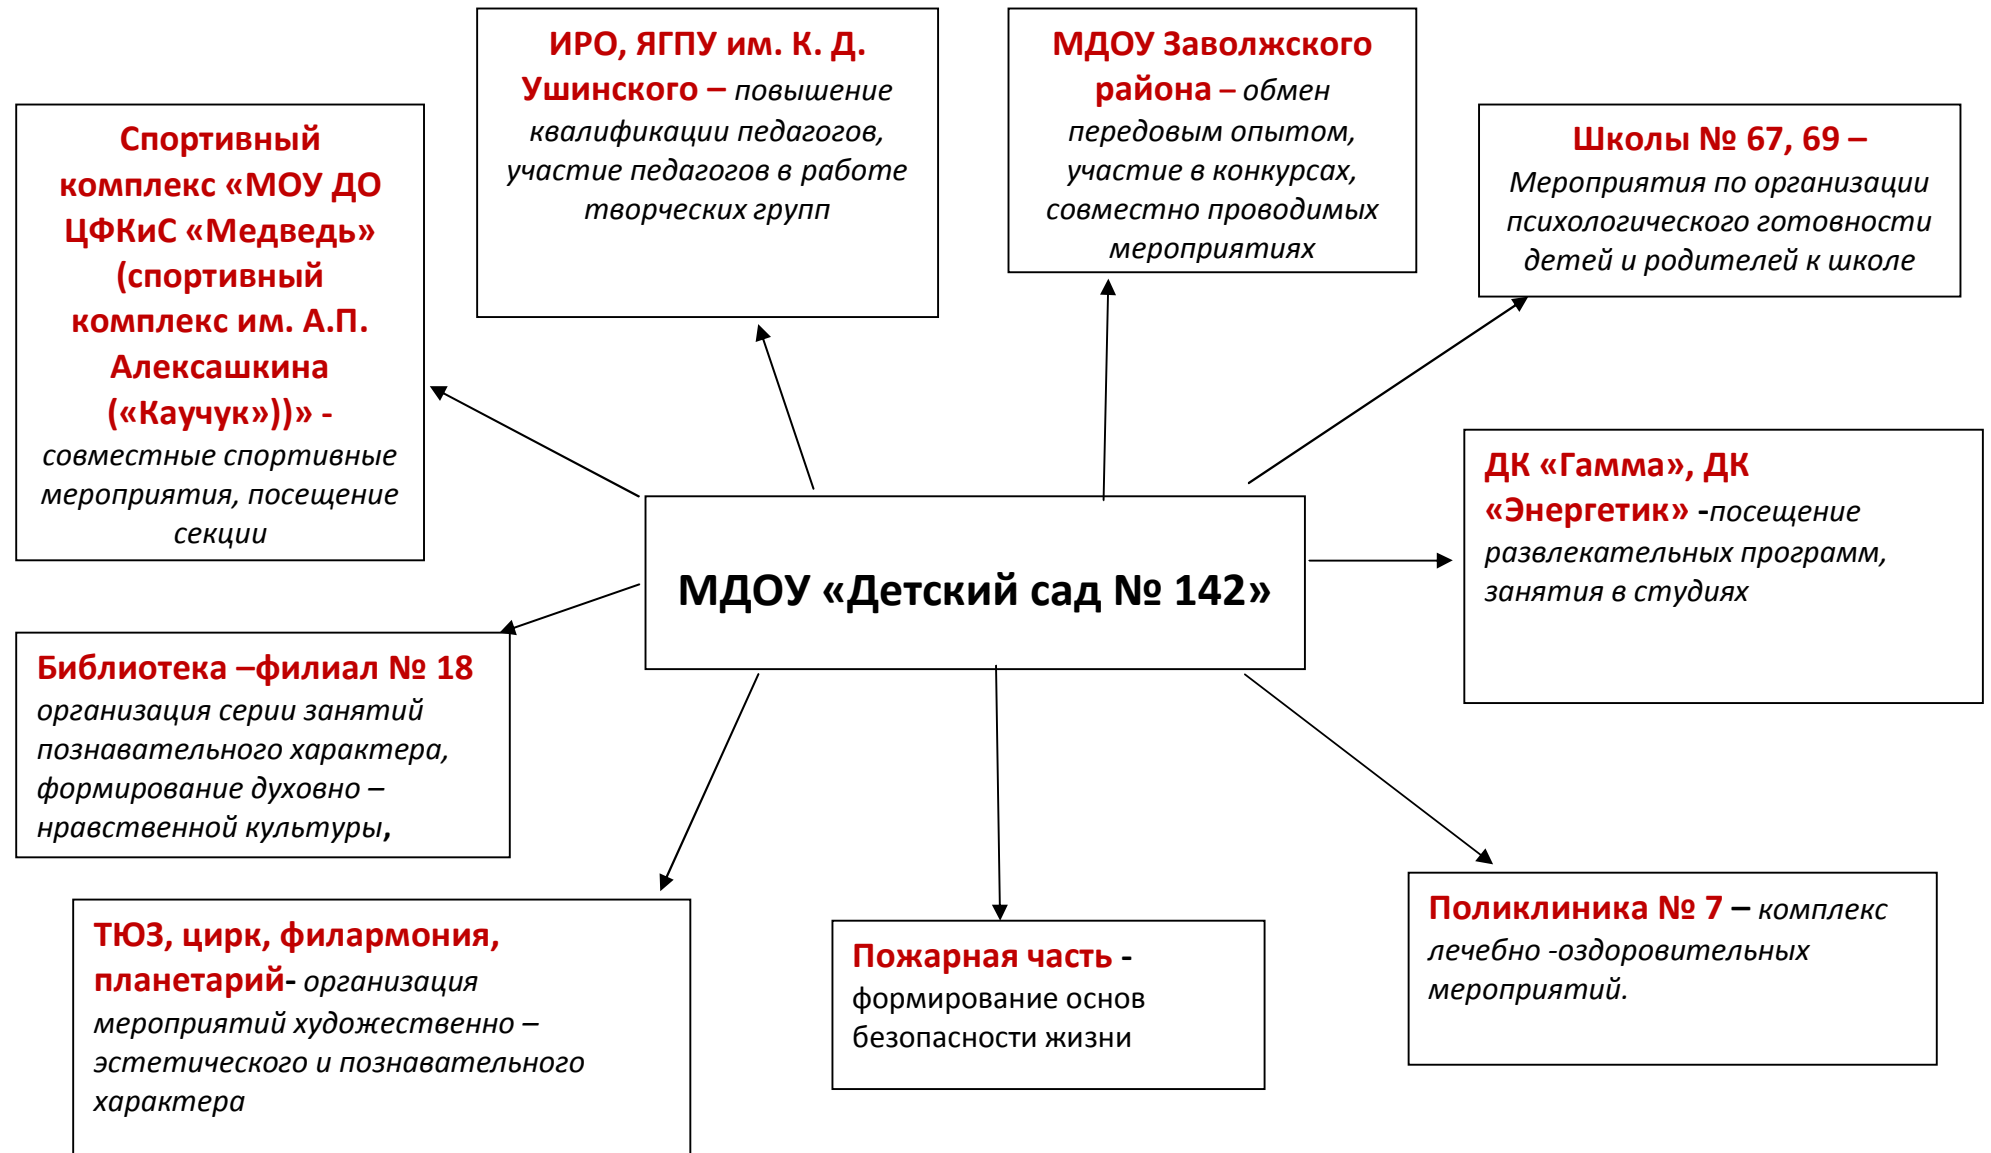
ИРО, ЯГПУ им. К. Д. Ушинского – повышение квалификации педагогов, участие педагогов в работе творческих групп

МДОУ Заволжского района – обмен передовым опытом, участие в конкурсах, совместно проводимых мероприятиях

Спортивный комплекс «МОУ ДО ЦФКиС «Медведь» (спортивный комплекс им. А.П. Алексашкина («Каучук»))» - совместные спортивные мероприятия, посещение секции

Школы № 67, 69 – Мероприятия по организации психологического готовности детей и родителей к школе

ДК «Гамма», ДК «Энергетик» -посещение развлекательных программ, занятия в студиях

МДОУ «Детский сад № 142»

Библиотека –филиал № 18 организация серии занятий познавательного характера, формирование духовно – нравственной культуры,

ТЮЗ, цирк, филармония, планетарий- организация мероприятий художественно – эстетического и познавательного характера

Пожарная часть - формирование основ безопасности жизни

Поликлиника № 7 – комплекс лечебно -оздоровительных мероприятий.